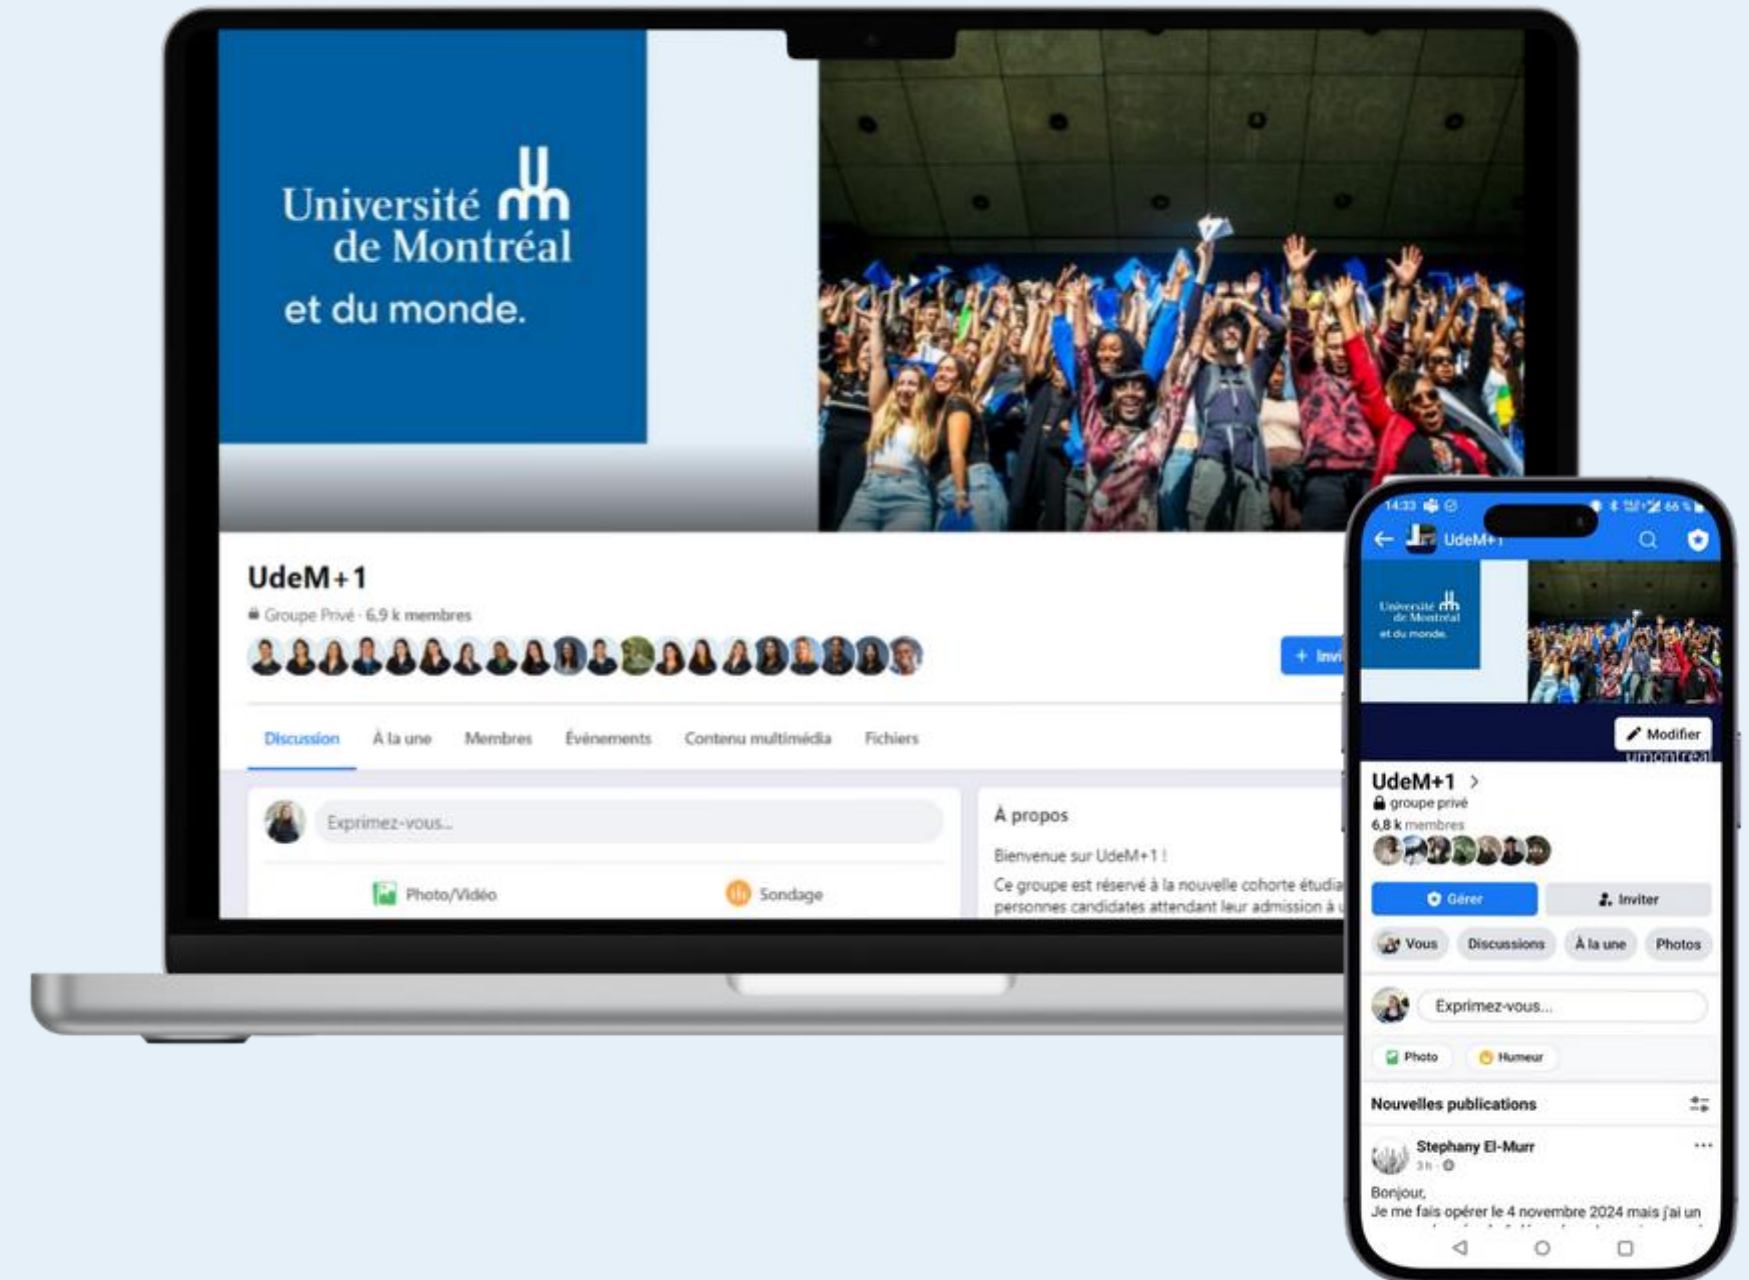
Université de Montréal
et du monde.

UdeM+1
Groupe Privé · 6,9 k membres

+ Invi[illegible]

Discussion À la une Membres Événements Contenu multimédia Fichiers

Exprimez-vous...

Photo/Vidéo Sondage

À propos

Bienvenue sur UdeM+1 !

Ce groupe est réservé à la nouvelle cohorte étudia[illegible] personnes candidates attendant leur admission à l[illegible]

14:33 66 %

UdeM+1

Université de Montréal
et du monde.

Modifier

umontreal

UdeM+1 >
groupe privé
6,8 k membres

Gérer Inviter

Vous Discussions À la une Photos

Exprimez-vous...

Photo Humeur

Nouvelles publications

Stephany El-Murr
3 h ·

Bonjour,
Je me fais opérer le 4 novembre 2024 mais j'ai un